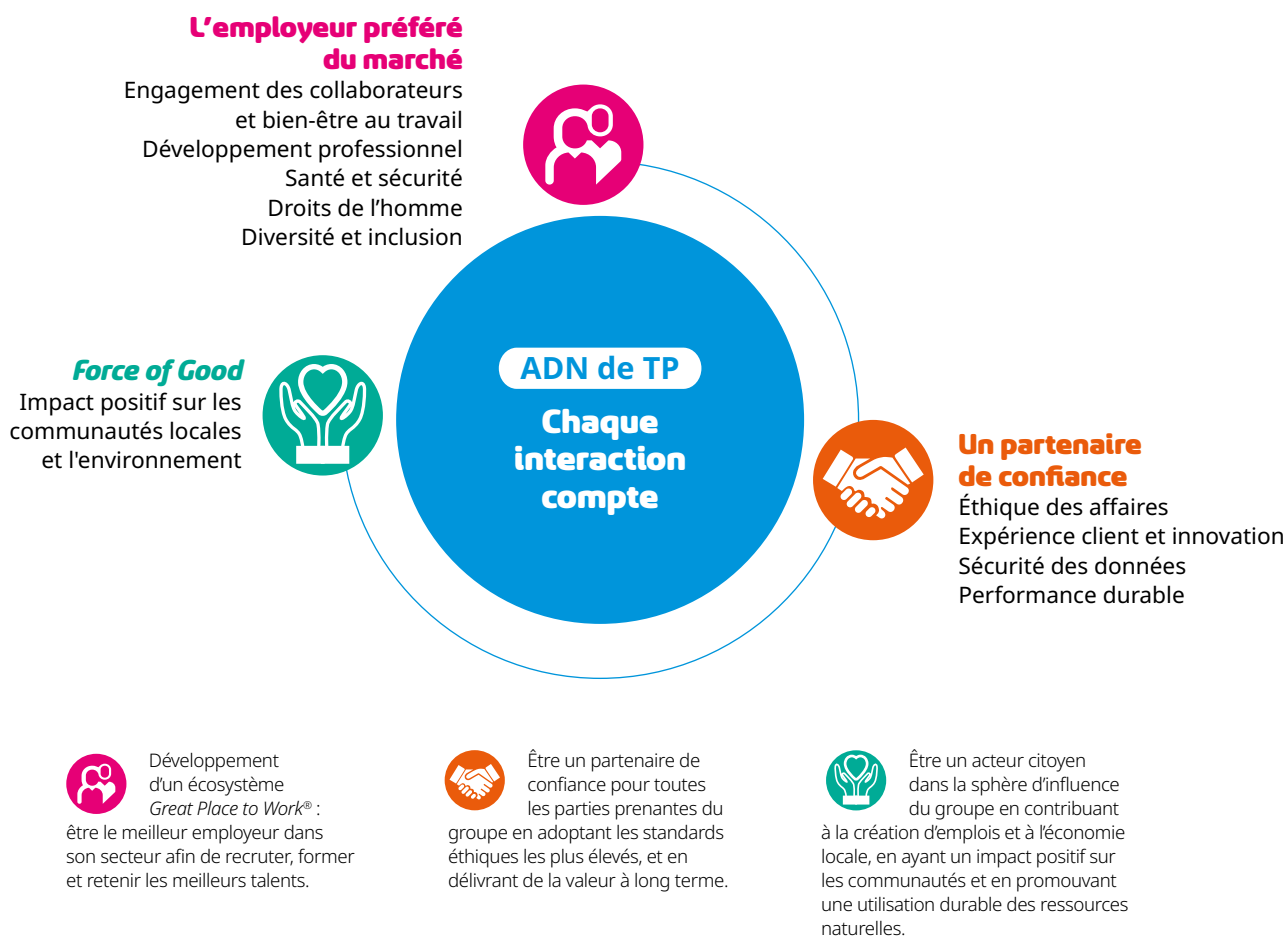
L’employeur préféré du marché
Engagement des collaborateurs et bien-être au travail
Développement professionnel
Santé et sécurité
Droits de l’homme
Diversité et inclusion

Force of Good
Impact positif sur les communautés locales et l'environnement

ADN de TP
Chaque interaction compte

Un partenaire de confiance
Éthique des affaires
Expérience client et innovation
Sécurité des données
Performance durable

Développement d’un écosystème Great Place to Work® : être le meilleur employeur dans son secteur afin de recruter, former et retenir les meilleurs talents.

Être un partenaire de confiance pour toutes les parties prenantes du groupe en adoptant les standards éthiques les plus élevés, et en délivrant de la valeur à long terme.

Être un acteur citoyen dans la sphère d’influence du groupe en contribuant à la création d’emplois et à l’économie locale, en ayant un impact positif sur les communautés et en promouvant une utilisation durable des ressources naturelles.